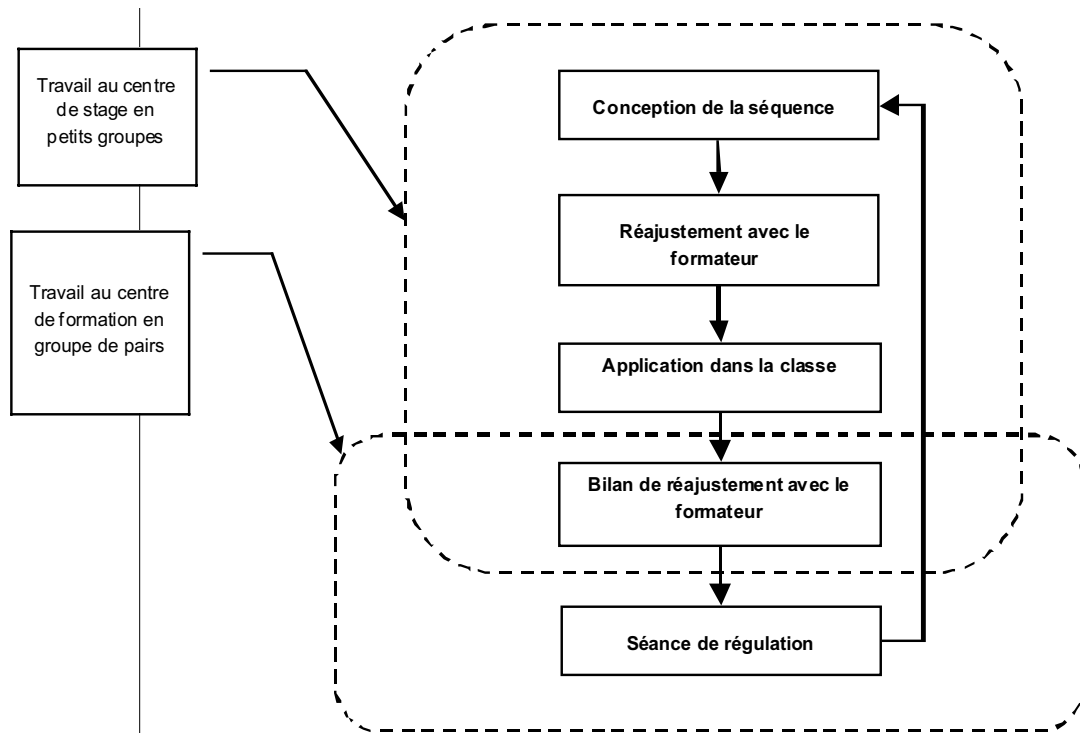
Travail au centre de stage en petits groupes

Travail au centre de formation en groupe de pairs

Conception de la séquence

Réajustement avec le formateur

Application dans la classe

Bilan de réajustement avec le formateur

Séance de régulation